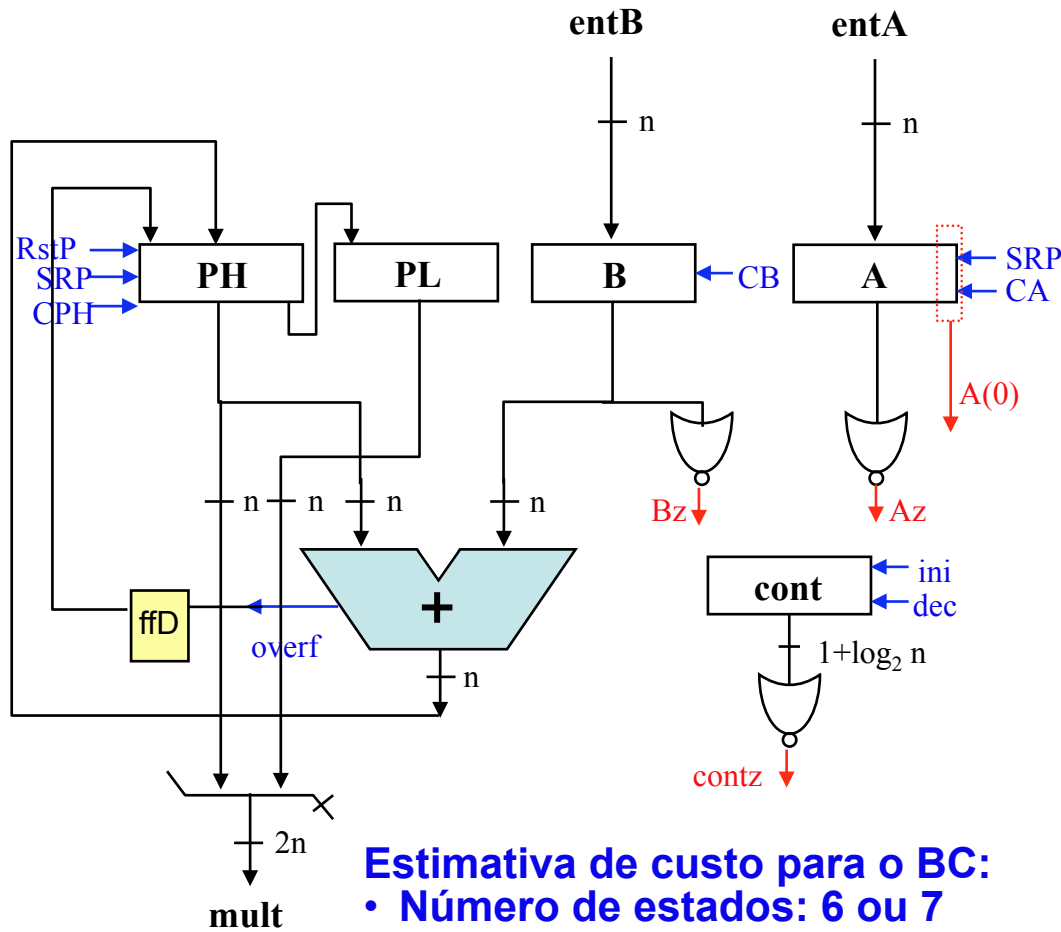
entB

entA

n

n

RstP
SRP
CPH

PH

PL

B

CB

A

SRP
CA

A(0)

n n n n

Bz

Az

+

ffD

overf

cont

ini
dec

n

$1+\log_2 n$

contz

2n

mult

Estimativa de custo para o BC:
• Número de estados: 6 ou 7